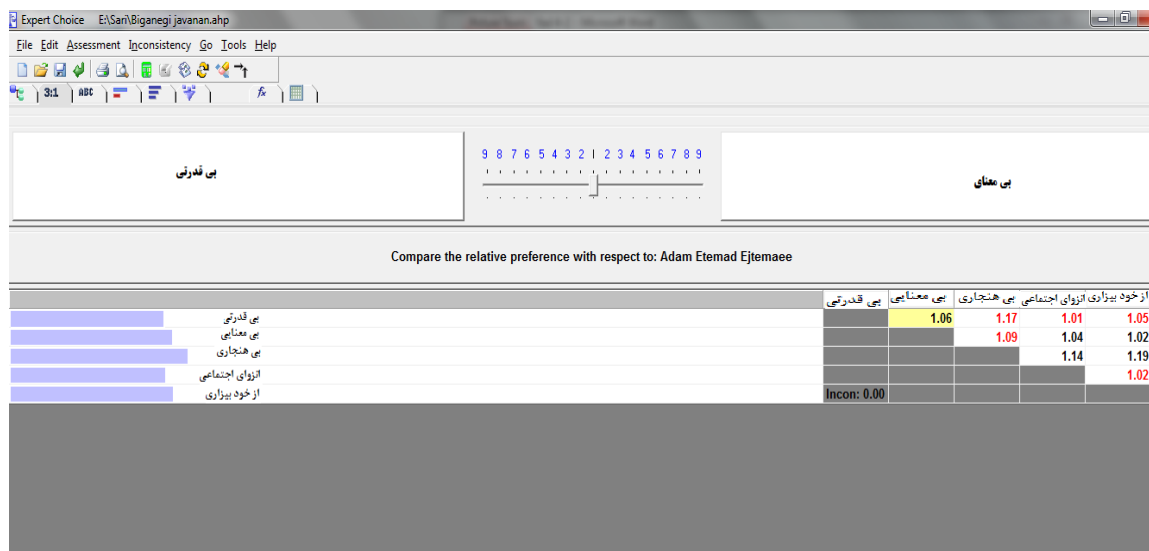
Expert Choice E:\Sari\Biganegi javanan.ahp

File Edit Assessment Inconsistency Go Tools Help

3:1 ABC

بی قدرتی

9 8 7 6 5 4 3 2 1 2 3 4 5 6 7 8 9

بی معنای

Compare the relative preference with respect to: Adam Etemad Ejtemaee

| | بی قدرتی | بی معنایی | بی هنجاری | انزوای اجتماعی | از خود بیزاری |
|---|---|---|---|---|---|
| بی قدرتی | | 1.06 | 1.17 | 1.01 | 1.05 |
| بی معنایی | | | 1.09 | 1.04 | 1.02 |
| بی هنجاری | | | | 1.14 | 1.19 |
| انزوای اجتماعی | | | | | 1.02 |
| از خود بیزاری | Incon: 0.00 | | | | |